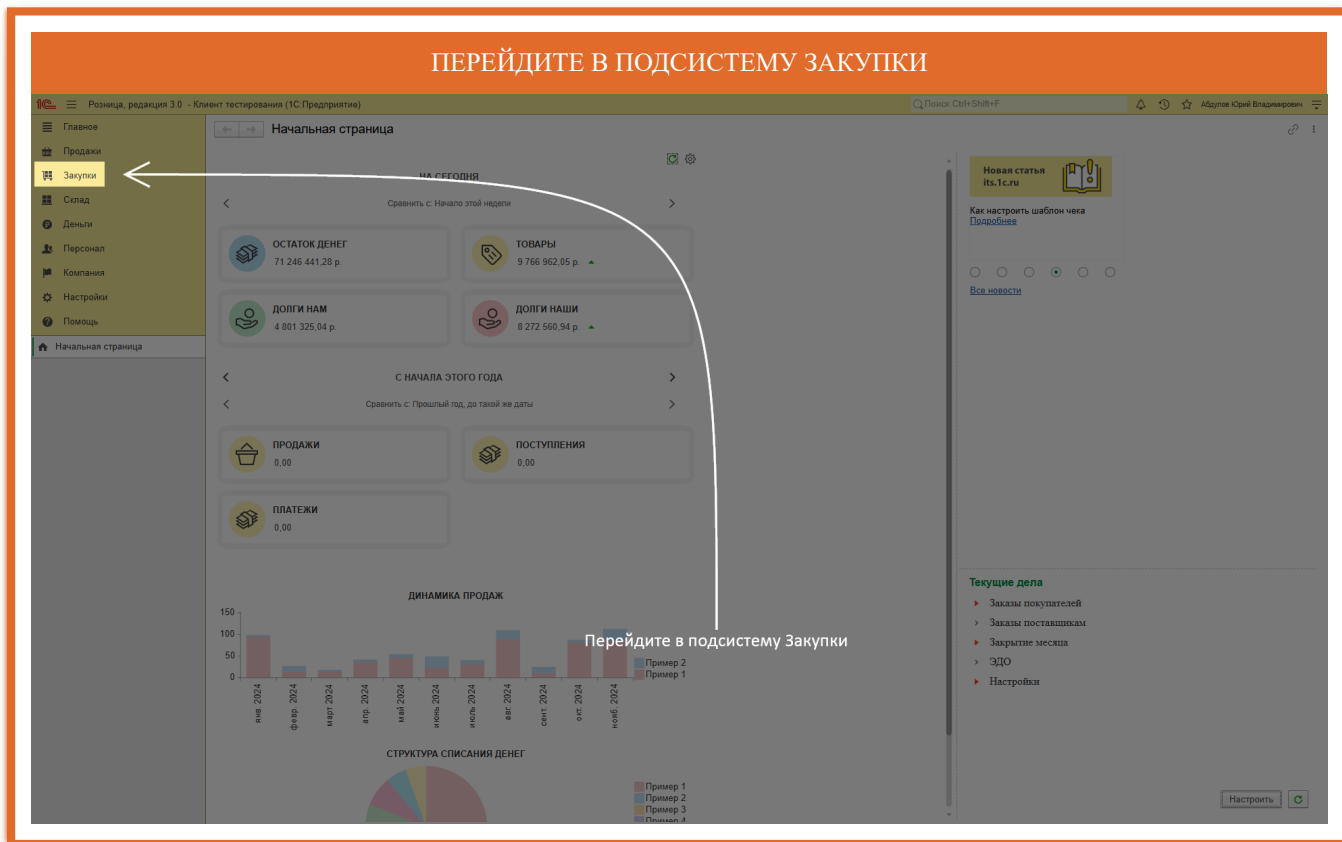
ПЕРЕЙДИТЕ В ПОДСИСТЕМУ ЗАКУПКИ

1С Розница, редакция 3.0 - Клиент тестирования (1С:Предприятие)

Поиск Ctrl+Shift+F

Абдулов Юрий Владимирович

Главное
Продажи
Закупки
Склад
Деньги
Персонал
Компания
Настройки
Помощь

Начальная страница

Начальная страница

НА СЕГОДНЯ

Сравнить с: Начало этой недели

ОСТАТОК ДЕНЕГ
71 246 441,28 р.

ТОВАРЫ
9 766 962,05 р.

ДОЛГИ НАМ
4 801 325,04 р.

ДОЛГИ НАШИ
8 272 560,94 р.

С НАЧАЛА ЭТОГО ГОДА

Сравнить с: Прошлый год, до такой же даты

ПРОДАЖИ
0,00

ПОСТУПЛЕНИЯ
0,00

ПЛАТЕЖИ
0,00

ДИНАМИКА ПРОДАЖ

150
100
50
0

янв. 2024
февр. 2024
март 2024
апр. 2024
май 2024
июнь 2024
июль 2024
авг. 2024
сент. 2024
окт. 2024
нояб. 2024

Пример 2
Пример 1

СТРУКТУРА СПИСАНИЯ ДЕНЕГ

Пример 1
Пример 2
Пример 3
Пример 4

Перейдите в подсистему Закупки

Новая статья
its.1c.ru

Как настроить шаблон чека
Подробнее

Все новости

Текущие дела
Заказы покупателей
Заказы поставщикам
Закрытие месяца
ЭДО
Настройки

Настроить